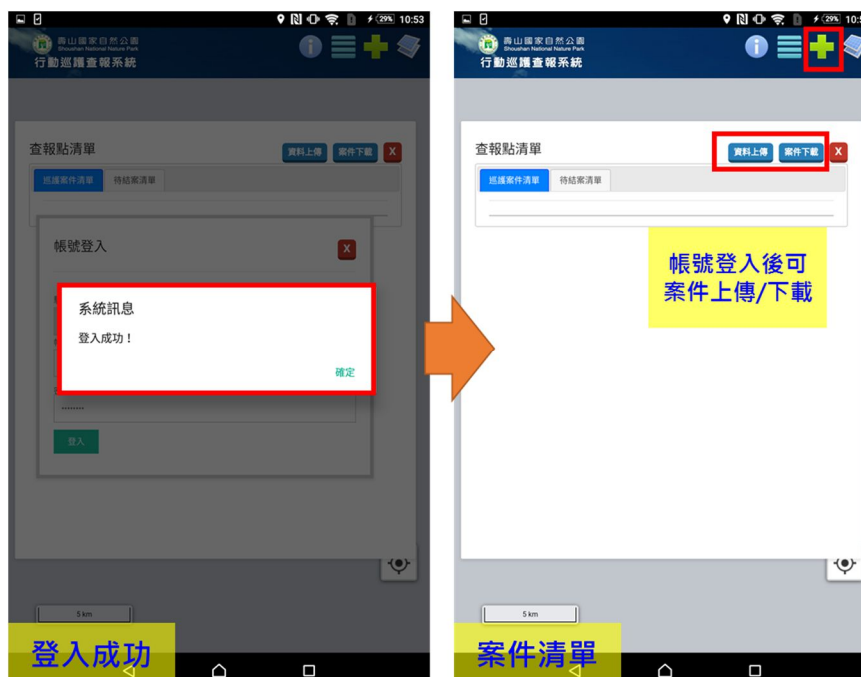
29% 10:53

壽山國家自然公園
Shoushan National Nature Park
行動巡護查報系統

查報點清單
資料上傳 案件下載 X
巡護案件清單 待結案清單

帳號登入 X

系統訊息
登入成功！
確定

........
登入

5 km

登入成功

29% 10:5

壽山國家自然公園
Shoushan National Nature Park
行動巡護查報系統

查報點清單
資料上傳 案件下載 X
巡護案件清單 待結案清單

帳號登入後可案件上傳/下載

5 km

案件清單